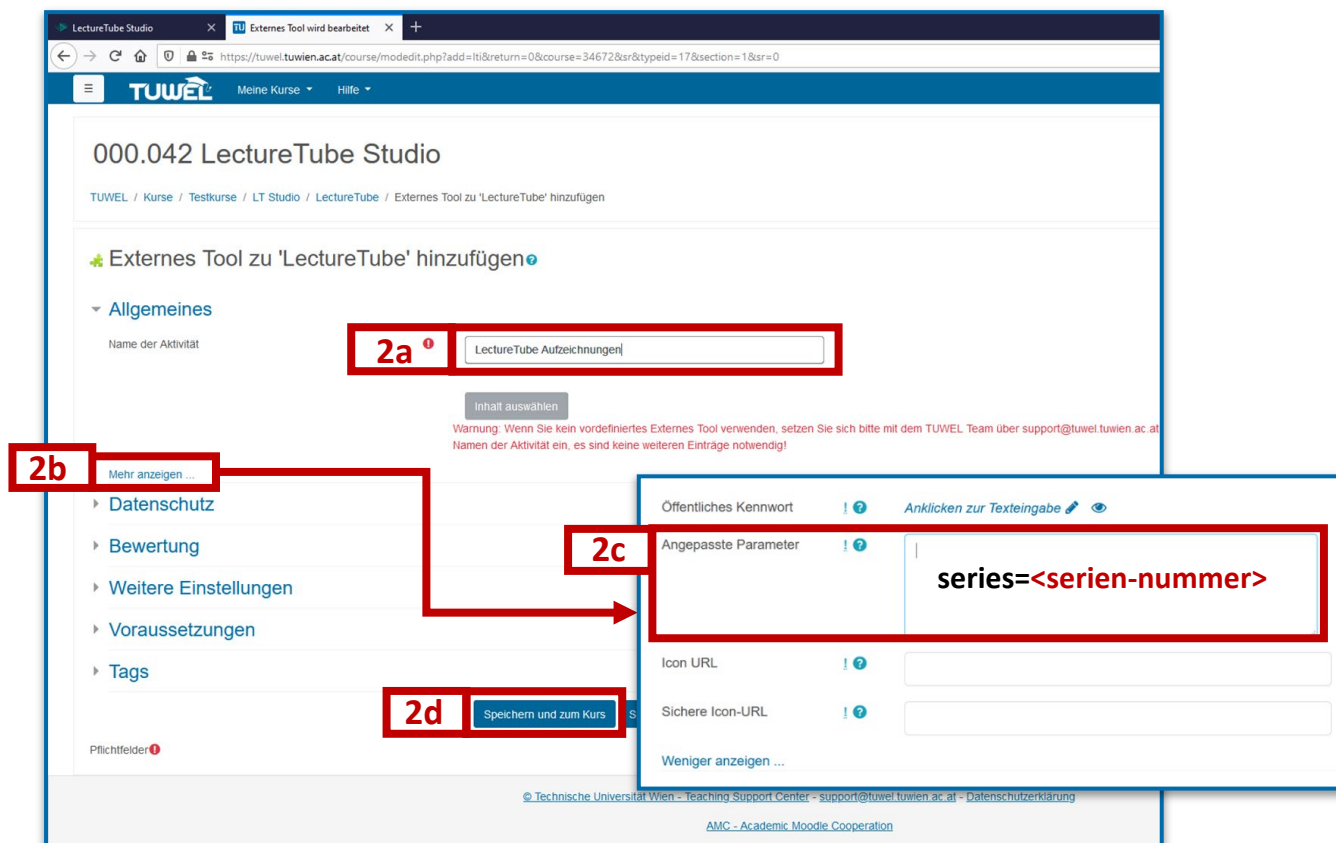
LectureTube Studio
Externes Tool wird bearbeitet
https://tuwel.tuwien.ac.at/course/modedit.php?add=lti&return=0&course=34672&sr&typeid=17&section=1&sr=0

TUWEL Meine Kurse Hilfe

000.042 LectureTube Studio

TUWEL / Kurse / Testkurse / LT Studio / LectureTube / Externes Tool zu 'LectureTube' hinzufügen

Externes Tool zu 'LectureTube' hinzufügen

Allgemeines

Name der Aktivität

2a

LectureTube Aufzeichnungen

Inhalt auswählen

Warnung: Wenn Sie kein vordefiniertes Externes Tool verwenden, setzen Sie sich bitte mit dem TUWEL Team über support@tuwel.tuwien.ac.at Namen der Aktivität ein, es sind keine weiteren Einträge notwendig!

2b

Mehr anzeigen ...

Datenschutz

Bewertung

Weitere Einstellungen

Voraussetzungen

Tags

2d

Speichern und zum Kurs

Pflichtfelder

Öffentliches Kennwort

Anklicken zur Texteingabe

2c

Angepasste Parameter

series=<serien-nummer>

Icon URL

Sichere Icon-URL

Weniger anzeigen ...

© Technische Universität Wien - Teaching Support Center - support@tuwel.tuwien.ac.at - Datenschutzerklärung

AMC - Academic Moodle Cooperation